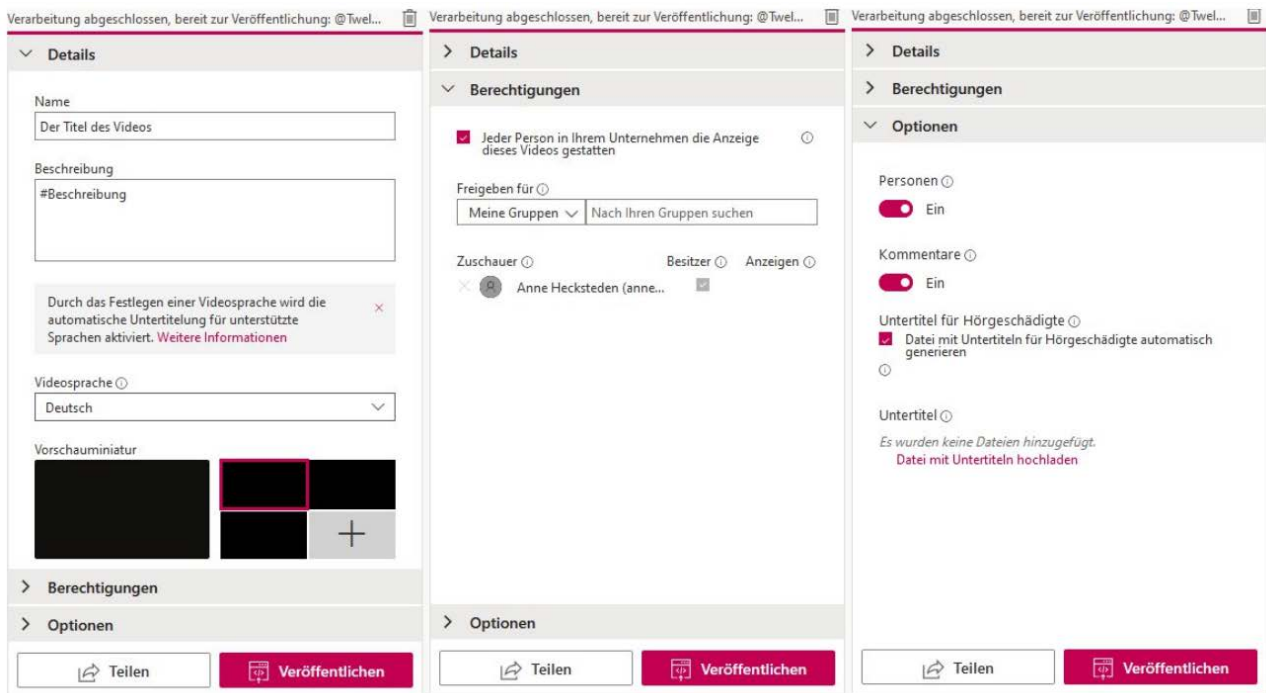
Verarbeitung abgeschlossen, bereit zur Veröffentlichung: @Twel...

Details

Name

Der Titel des Videos

Beschreibung

#Beschreibung

Durch das Festlegen einer Videosprache wird die automatische Untertitelung für unterstützte Sprachen aktiviert. Weitere Informationen

×

Videosprache ⓘ

Deutsch

Vorschauminiatur

+

Berechtigungen

Optionen

Teilen

Veröffentlichen

Verarbeitung abgeschlossen, bereit zur Veröffentlichung: @Twel...

Details

Berechtigungen

Jeder Person in Ihrem Unternehmen die Anzeige dieses Videos gestatten ⓘ

Freigeben für ⓘ

Meine Gruppen

Nach Ihren Gruppen suchen

Zuschauer ⓘ

Besitzer ⓘ

Anzeigen ⓘ

Anne Hecksteden (anne...

Optionen

Teilen

Veröffentlichen

Verarbeitung abgeschlossen, bereit zur Veröffentlichung: @Twel...

Details

Berechtigungen

Optionen

Personen ⓘ

Ein

Kommentare ⓘ

Ein

Untertitel für Hörgeschädigte ⓘ

Datei mit Untertiteln für Hörgeschädigte automatisch generieren

ⓘ

Untertitel ⓘ

Es wurden keine Dateien hinzugefügt.

Datei mit Untertiteln hochladen

Teilen

Veröffentlichen